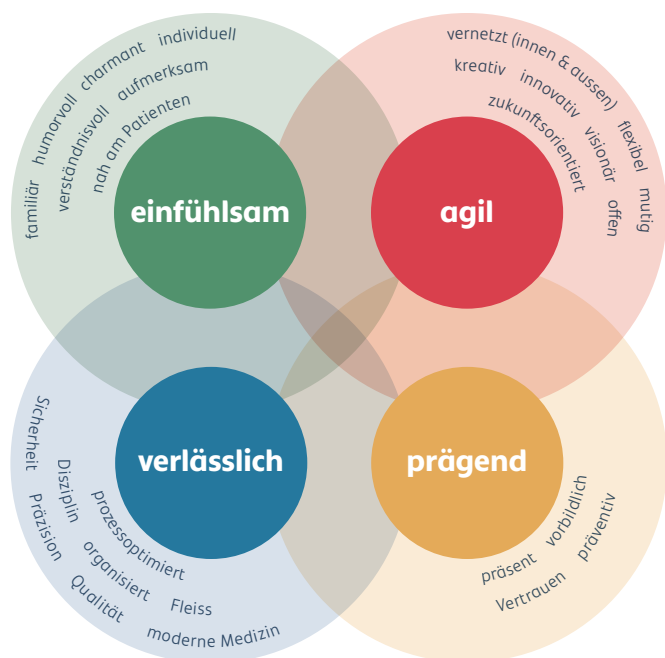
familiär humorvoll charmant individuell
verständnisvoll aufmerksam
nah am Patienten

einfühlsam

vernetzt (innen & aussen)
kreativ innovativ flexibel
zukunftsorientiert visionär mutig
offen

agil

Sicherheit
Disziplin
Präzision
prozessoptimiert
organisiert
Qualität
Fleiss
moderne Medizin

verlässlich

prägend

präsent vorbildlich präventiv
Vertrauen